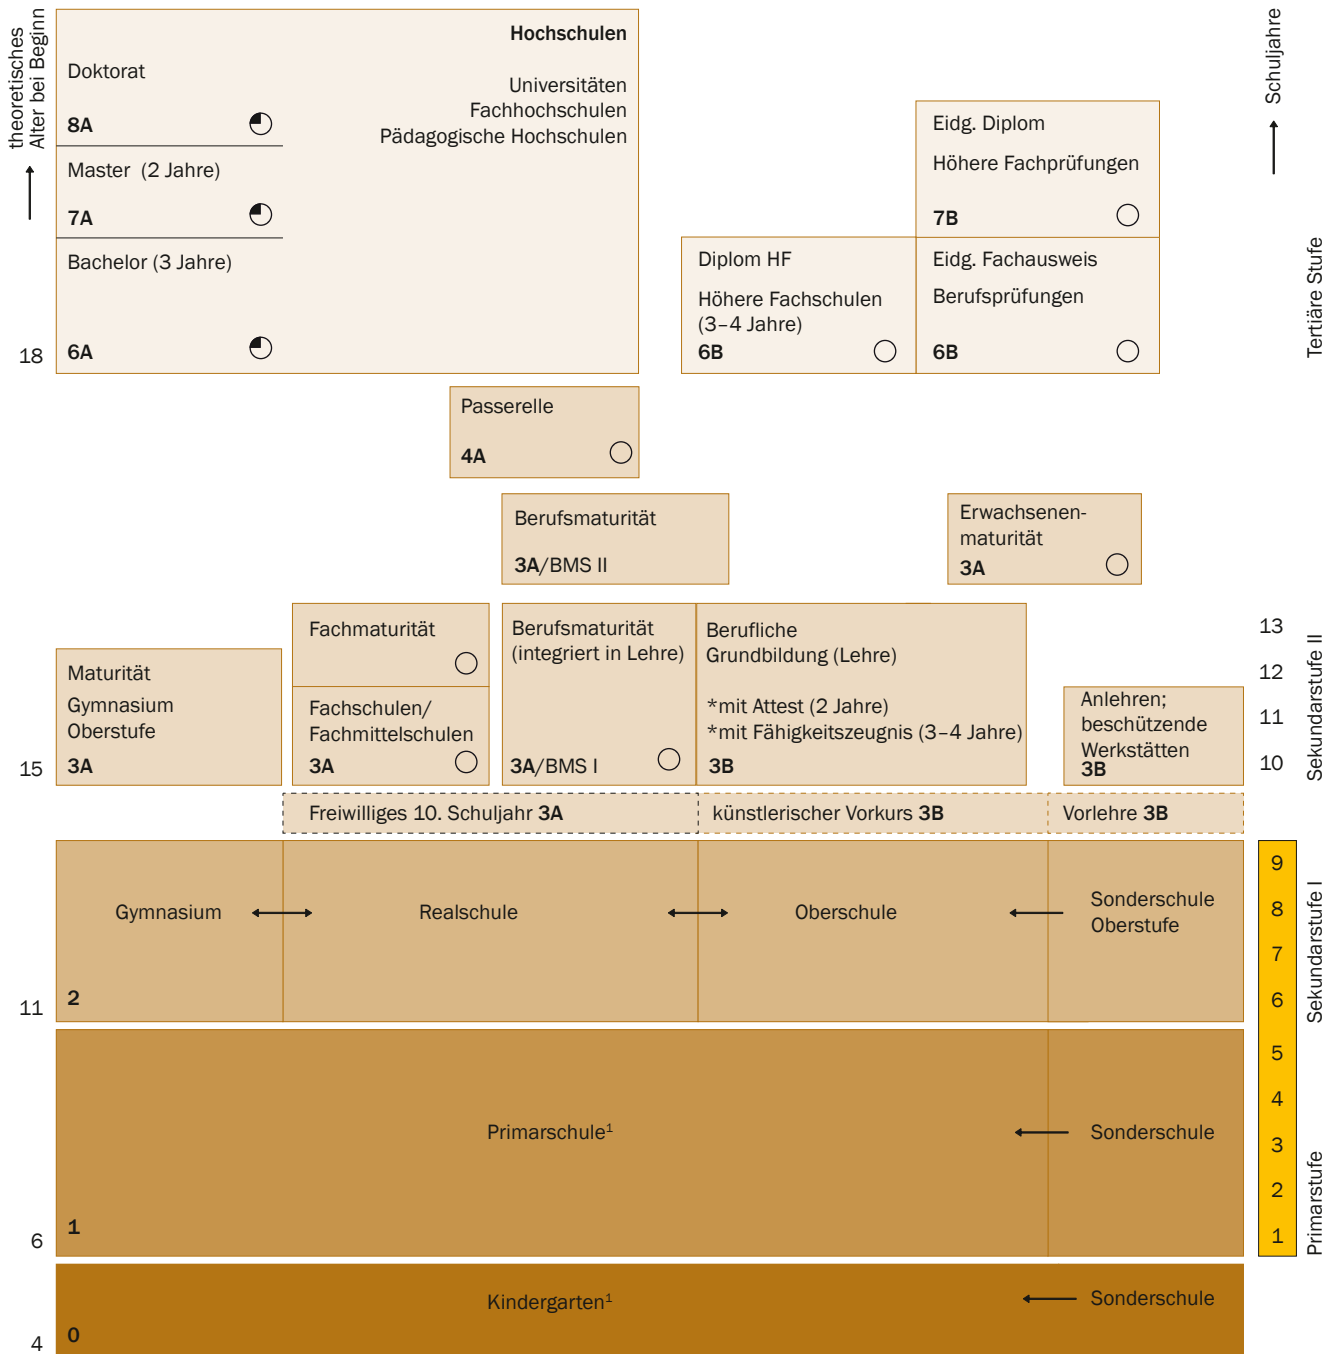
theoretisches Alter bei Beginn

Hochschulen

Universitäten
Fachhochschulen
Pädagogische Hochschulen

Doktorat
8A

Master (2 Jahre)
7A

Bachelor (3 Jahre)
18 6A

Eidg. Diplom
Höhere Fachprüfungen
7B

Diplom HF
Höhere Fachschulen (3–4 Jahre)
6B

Eidg. Fachausweis
Berufsprüfungen
6B

Schuljahre

Tertiäre Stufe

Passerelle
4A

Berufsmaturität
3A/BMS II

Erwachsenenmaturität
3A

Maturität
Gymnasium
Oberstufe
15 3A

Fachmaturität

Fachschulen/ Fachmittelschulen
3A

Berufsmaturität (integriert in Lehre)
3A/BMS I

Berufliche Grundbildung (Lehre)
*mit Attest (2 Jahre)
*mit Fähigkeitszeugnis (3–4 Jahre)
3B

Anlehren; beschützende Werkstätten
3B

13
12
11
10

Sekundarstufe II

Freiwilliges 10. Schuljahr 3A
künstlerischer Vorkurs 3B
Vorlehre 3B

Gymnasium
Realschule
Oberschule
Sonderschule Oberstufe
11 2

9
8
7
6

Sekundarstufe I

Primarschule$^1$
Sonderschule
6 1

5
4
3
2
1

Primarstufe

Kindergarten$^1$
Sonderschule
4 0